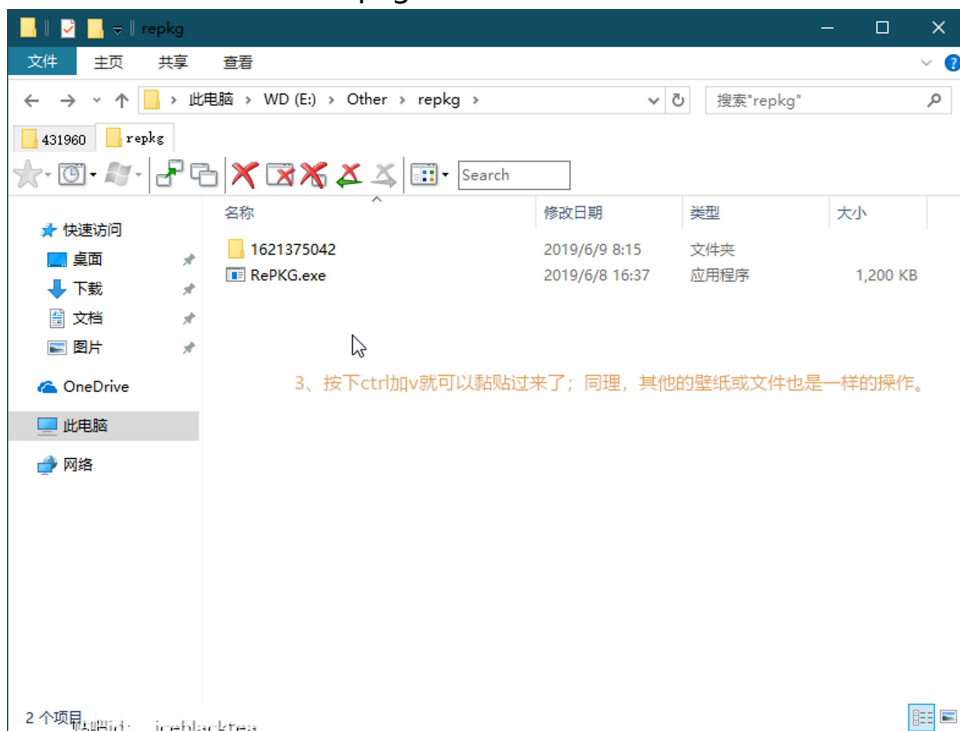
repkg

文件 主页 共享 查看

此电脑 › WD (E:) › Other › repkg ›

搜索"repkg"

431960 repkg

Search

快速访问
桌面
下载
文档
图片
OneDrive
此电脑
网络

| 名称 | 修改日期 | 类型 | 大小 |
|---|---|---|---|
| 1621375042 | 2019/6/9 8:15 | 文件夹 | |
| RePKG.exe | 2019/6/8 16:37 | 应用程序 | 1,200 KB |

3、按下ctrl加v就可以黏贴过来了；同理，其他的壁纸或文件也是一样的操作。

2 个项目

贴吧id：iceblacktea